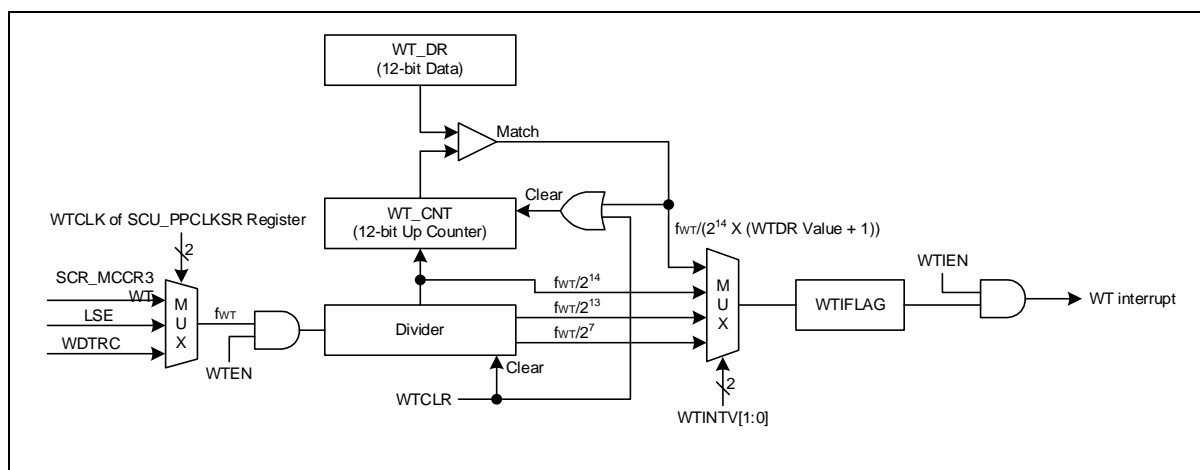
WT_DR
(12-bit Data)

Match

Clear

WTCLK of SCU_PPCLKSR Register

2

WT_CNT
(12-bit Up Counter)

$f_{WT}/(2^{14}$ X (WTDR Value + 1))

SCR_MCCR3
WT

LSE

WDTRC

M
U
X

$f_{WT}$

WTEN

Divider

$f_{WT}/2^{14}$

$f_{WT}/2^{13}$

$f_{WT}/2^{7}$

M
U
X

WTIFLAG

WTIEN

WT interrupt

Clear

WTCLR

2

WTINTV[1:0]